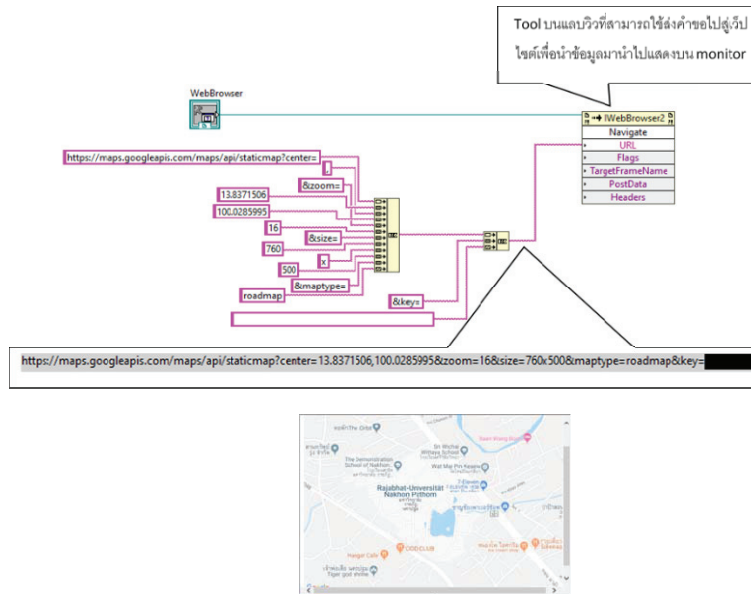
Tool บนแลบวิวที่สามารถใช้ส่งคำขอไปสู่เว็บไซต์เพื่อนำข้อมูลมานำไปแสดงบน monitor

WebBrowser

IWebBrowser2
Navigate
URL
Flags
TargetFrameName
PostData
Headers

https://maps.googleapis.com/maps/api/staticmap?center=
,
&zoom=
13.8371506
100.0285995
16
&size=
760
x
500
&maptype=
roadmap
&key=

https://maps.googleapis.com/maps/api/staticmap?center=13.8371506,100.0285995&zoom=16&size=760x500&maptype=roadmap&key=

The Orbit
The Demonstration School of Nakhon
Sri Wichai Withaya School
Wat Map Phri Kasem
Rajabhat-Universität Nakhon Pathom
7-Eleven
Seen Khong Bistro
ODD CLUB
Hangat Cafe
Tiger god shrine